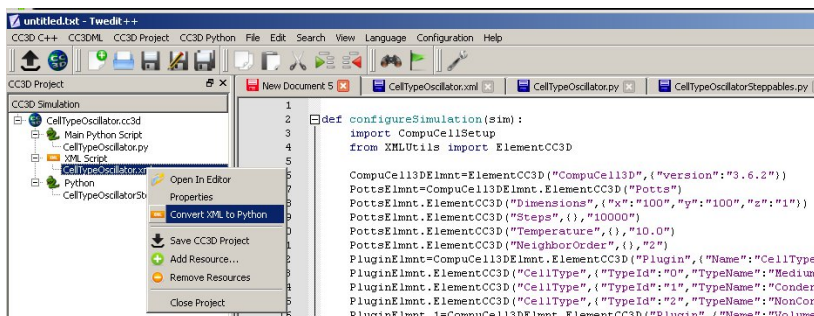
untitled.txt - Twedit++

CC3D C++ CC3DML CC3D Project CC3D Python File Edit Search View Language Configuration Help

CC3D Project
CC3D Simulation
CellTypeOscillator.cc3d
Main Python Script
CellTypeOscillator.py
XML Script
CellTypeOscillator.xr
Python
CellTypeOscillatorSt

Open In Editor
Properties
Convert XML to Python
Save CC3D Project
Add Resource...
Remove Resources
Close Project

New Document 5 | CellTypeOscillator.xml | CellTypeOscillator.py | CellTypeOscillatorSteppables.py

1
2 def configureSimulation(sim):
3     import CompuCellSetup
4     from XMLUtils import ElementCC3D
5
6     CompuCell3DElmnt=ElementCC3D("CompuCell3D",{"version":"3.6.2"})
7     PottsElmnt=CompuCell3DElmnt.ElementCC3D("Potts")
8     PottsElmnt.ElementCC3D("Dimensions",{"x":"100","y":"100","z":"1"})
9     PottsElmnt.ElementCC3D("Steps",{},"10000")
0     PottsElmnt.ElementCC3D("Temperature",{},"10.0")
1     PottsElmnt.ElementCC3D("NeighborOrder",{},"2")
      PluginElmnt=CompuCell3DElmnt.ElementCC3D("Plugin",{"Name":"CellType
      PluginElmnt.ElementCC3D("CellType",{"TypeId":"0","TypeName":"Medium
      PluginElmnt.ElementCC3D("CellType",{"TypeId":"1","TypeName":"Conder
      PluginElmnt.ElementCC3D("CellType",{"TypeId":"2","TypeName":"NonCor
      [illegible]